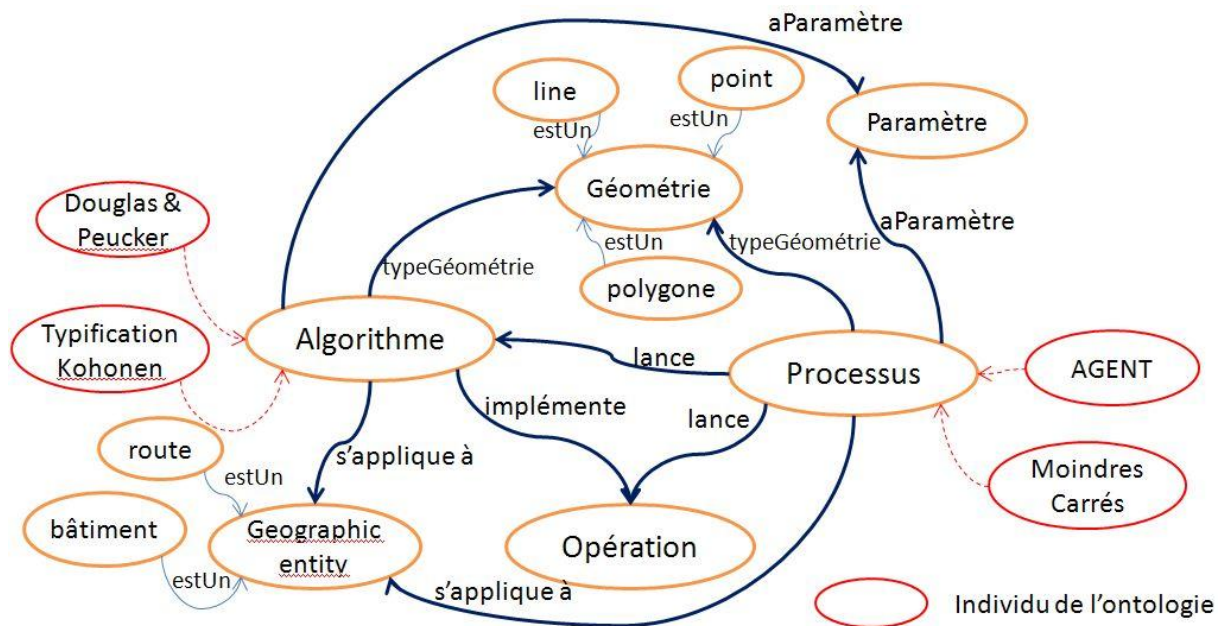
aParamètre

line

point

estUn

estUn

Paramètre

Géométrie

Douglas & Peucker

aParamètre

estUn

typeGéométrie

typeGéométrie

polygone

Typification Kohonen

Algorithme

lance

Processus

AGENT

implémente

lance

route

s'applique à

estUn

Moindres Carrés

bâtiment

Geographic entity

Opération

estUn

s'applique à

Individu de l'ontologie